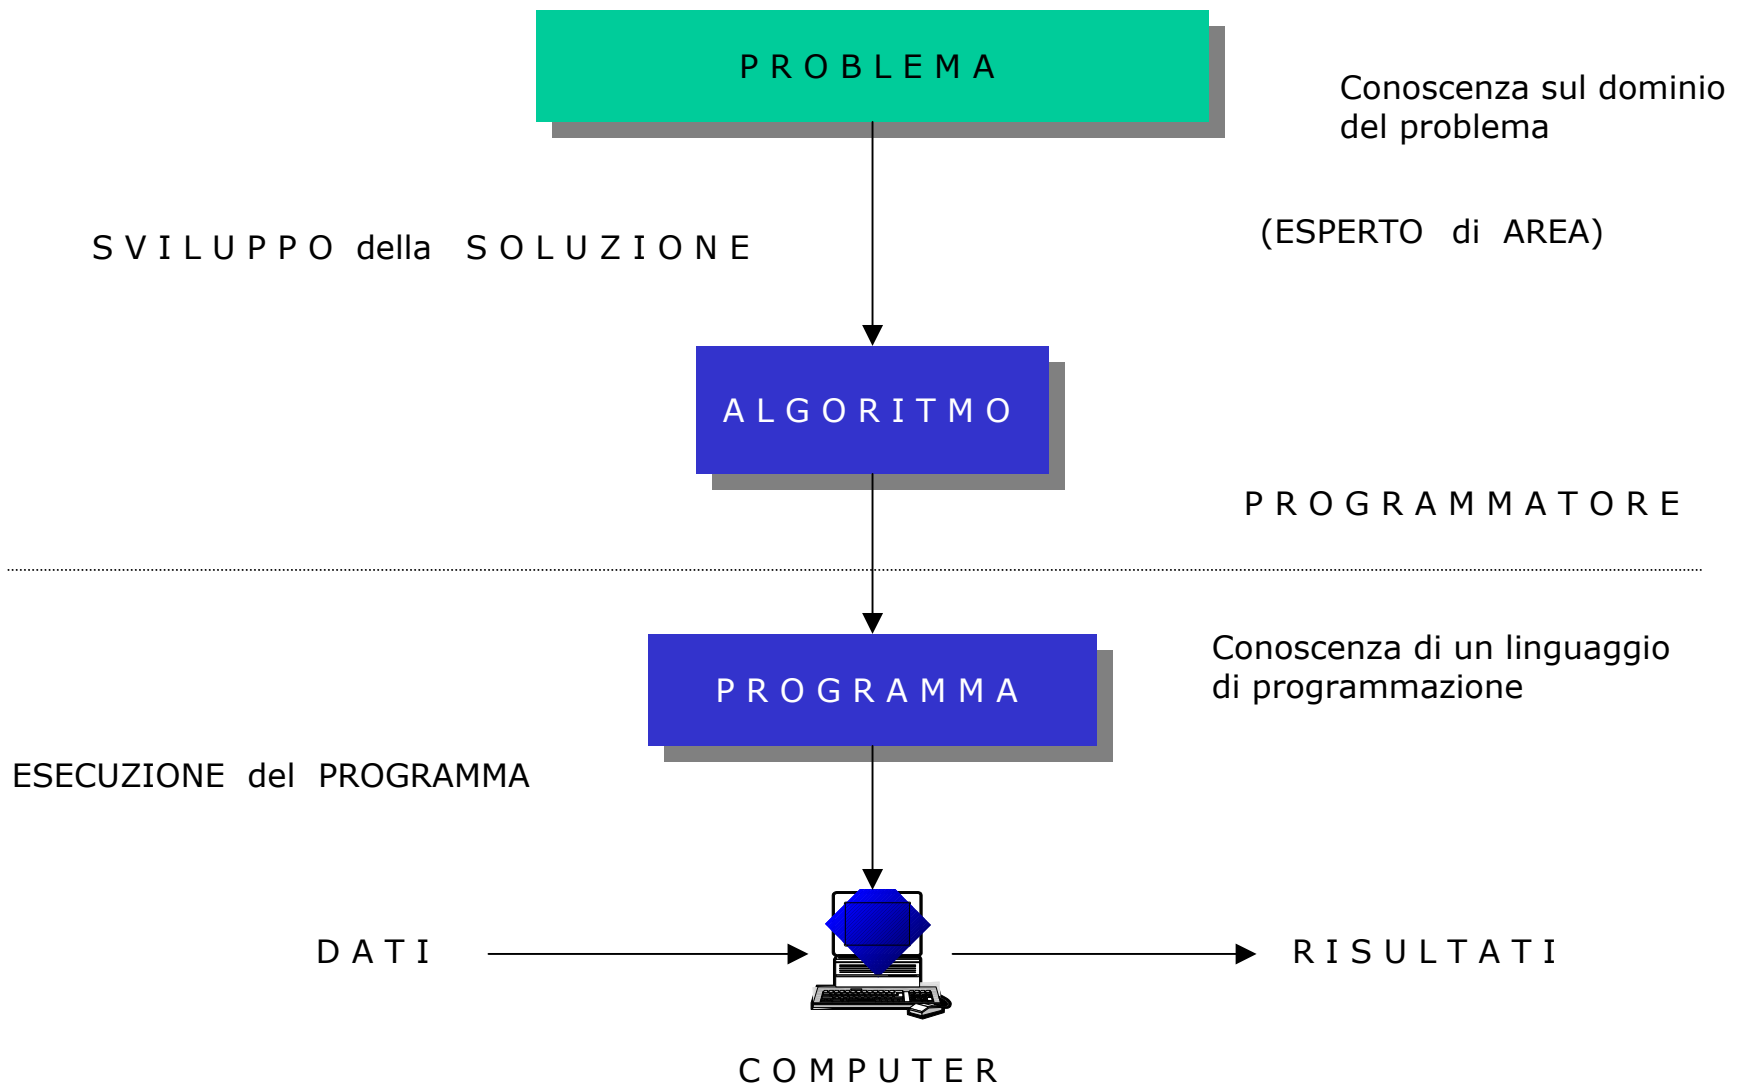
PROBLEMA

Conoscenza sul dominio del problema

SVILUPPO della SOLUZIONE

(ESPERTO di AREA)

ALGORITMO

PROGRAMMATORE

PROGRAMMA

Conoscenza di un linguaggio di programmazione

ESECUZIONE del PROGRAMMA

DATI

RISULTATI

COMPUTER